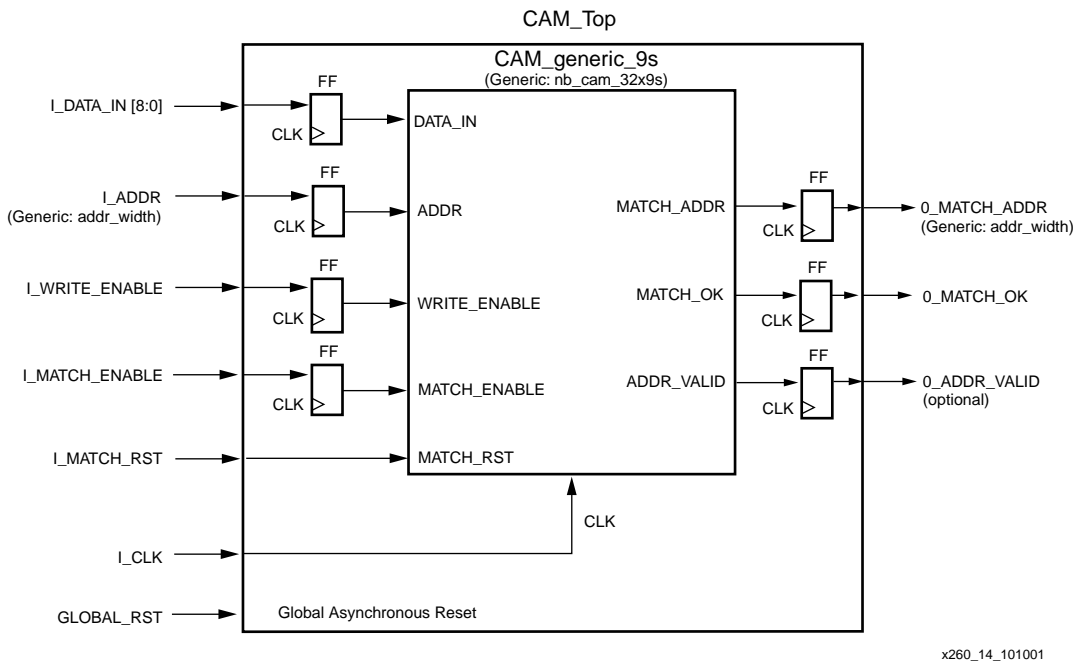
CAM_Top

CAM_generic_9s
(Generic: nb_cam_32x9s)

I_DATA_IN [8:0]

FF

CLK

DATA_IN

I_ADDR
(Generic: addr_width)

FF

CLK

ADDR

I_WRITE_ENABLE

FF

CLK

WRITE_ENABLE

I_MATCH_ENABLE

FF

CLK

MATCH_ENABLE

I_MATCH_RST

MATCH_RST

MATCH_ADDR

FF

CLK

0_MATCH_ADDR
(Generic: addr_width)

MATCH_OK

FF

CLK

0_MATCH_OK

ADDR_VALID

FF

CLK

0_ADDR_VALID
(optional)

CLK

I_CLK

GLOBAL_RST

Global Asynchronous Reset

x260_14_101001